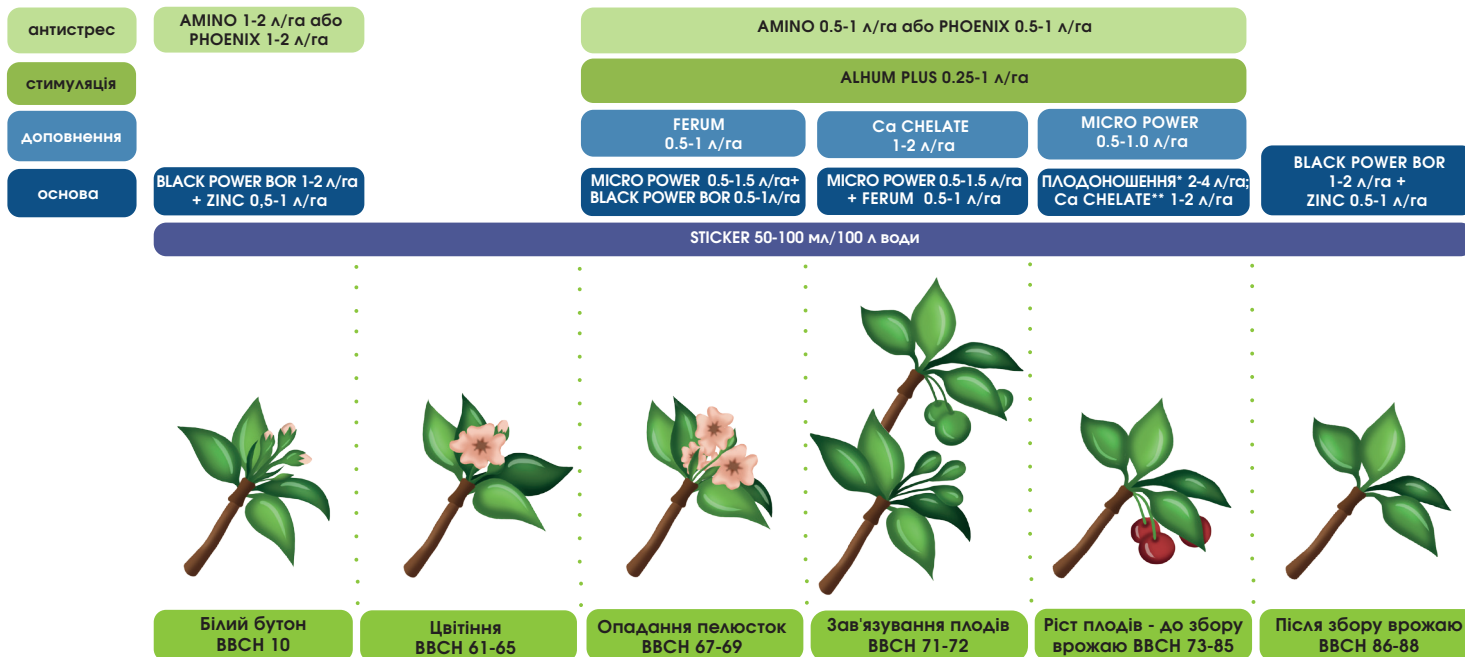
антистрес

стимуляція

доповнення

основа

AMINO 1-2 л/га або PHOENIX 1-2 л/га

AMINO 0.5-1 л/га або PHOENIX 0.5-1 л/га

ALHUM PLUS 0.25-1 л/га

FERUM 0.5-1 л/га

Ca CHELATE 1-2 л/га

MICRO POWER 0.5-1.0 л/га

BLACK POWER BOR 1-2 л/га + ZINC 0,5-1 л/га

MICRO POWER 0.5-1.5 л/га+ BLACK POWER BOR 0.5-1л/га

MICRO POWER 0.5-1.5 л/га + FERUM 0.5-1 л/га

ПЛОДОНОШЕННЯ* 2-4 л/га; Ca CHELATE** 1-2 л/га

BLACK POWER BOR 1-2 л/га + ZINC 0.5-1 л/га

STICKER 50-100 мл/100 л води

Білий бутон ВВСН 10

Цвітіння ВВСН 61-65

Опадання пелюсток ВВСН 67-69

Зав'язування плодів ВВСН 71-72

Ріст плодів - до збору врожаю ВВСН 73-85

Після збору врожаю ВВСН 86-88